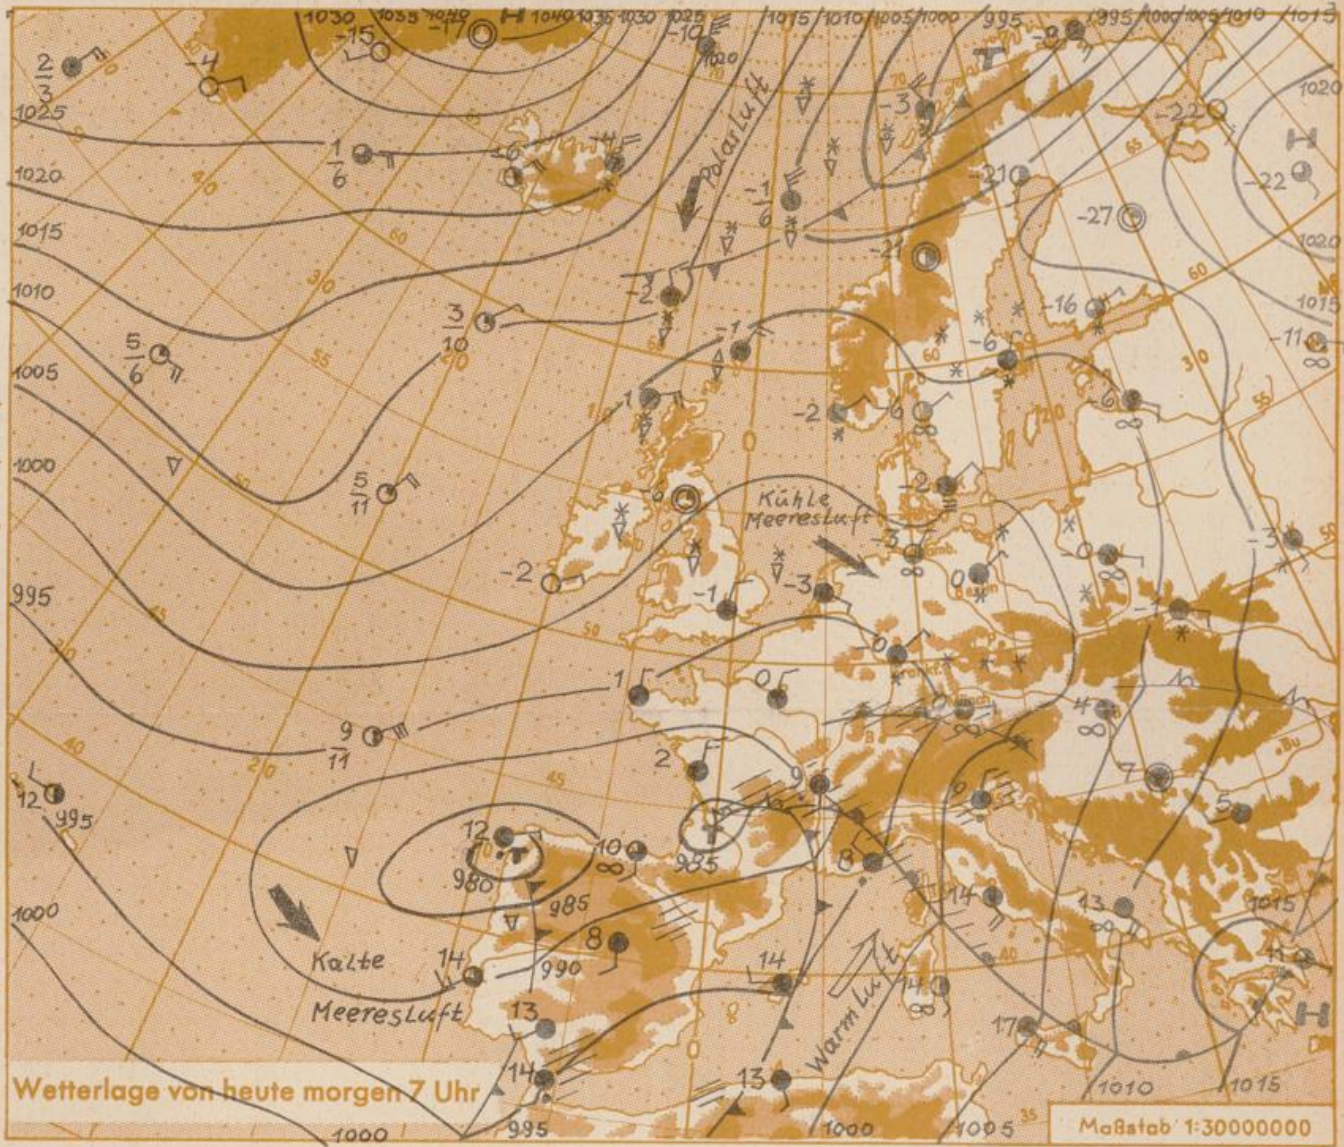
1030 1035 1040 H 1040 1035 1030 1025 1020 1015 1010 1005 1000 995 995 1000 1005 1010 1015

$\frac{2}{3}$ -4 -15 -17 -10

1025 1020 1015 1010 1005 1000 995 1000

$\frac{1}{6}$ -6 -4 Polarluft -1 $\frac{-1}{6}$ -3 -21 -22 -22 H -27 1020 1015

-2 $\frac{3}{10}$ -1 -16 -6 -11

$\frac{5}{6}$ 1 -2 6 -6

$\frac{5}{11}$ 6 -2 Kühle Meeresluft -3

-2 -1 -3 0 -0 -3

1 0 -0 -1 4

$\frac{9}{11}$ 2 9 0 7 5

12 995 12 10 985 8 980 985 990 8 14 13 1015 11 H

Kalte Meeresluft 14 13 14 Warmluft 14 17

14 13 1010 1015

Wetterlage von heute morgen 7 Uhr

1000 995 1000 1005

Maßstab 1:30000000